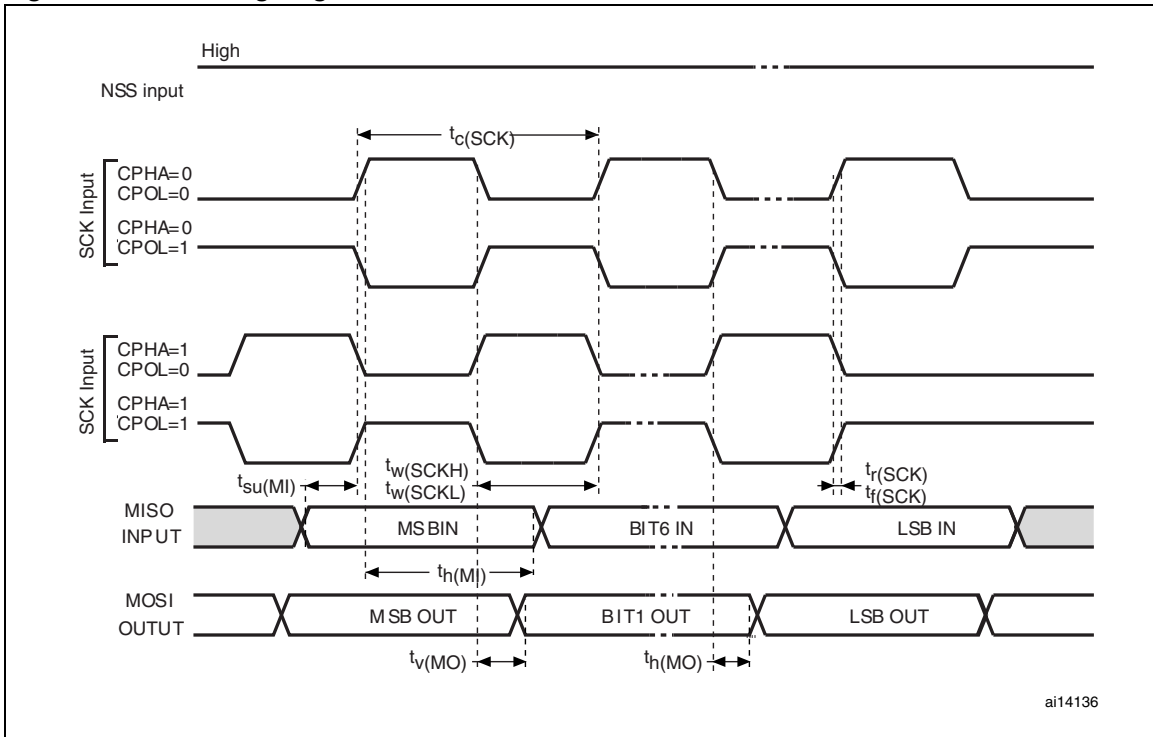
High

NSS input

$t_{c(SCK)}$

SCK Input

CPHA=0
CPOL=0

CPHA=0
CPOL=1

SCK Input

CPHA=1
CPOL=0

CPHA=1
CPOL=1

$t_{su(MI)}$

$t_{w(SCKH)}$
$t_{w(SCKL)}$

$t_{r(SCK)}$
$t_{f(SCK)}$

MISO
INPUT

MS BIN

BIT6 IN

LSB IN

$t_{h(MI)}$

MOSI
OUTUT

M SB OUT

B IT1 OUT

LSB OUT

$t_{v(MO)}$

$t_{h(MO)}$

ai14136